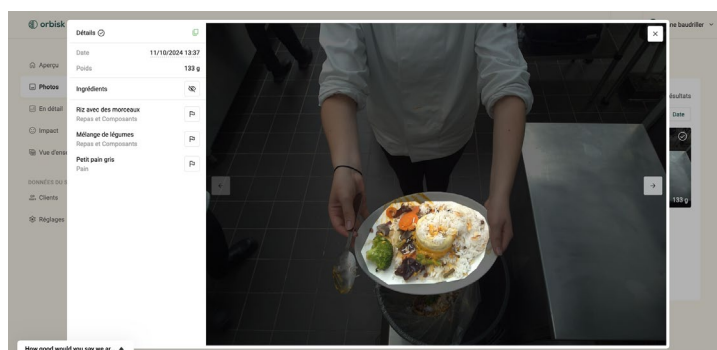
orbisk

Aperçu
Photos
En détail
Impact
Vue d'ens
DONNÉES DU
Clients
Réglages

Détails

Date 11/10/2024 13:37
Poids 133 g

Ingrédients

Riz avec des morceaux
Repas et Composants

Mélange de légumes
Repas et Composants

Petit pain gris
Pain

ne baudriller

ésultats
Date
133 g

How good would you say we ar